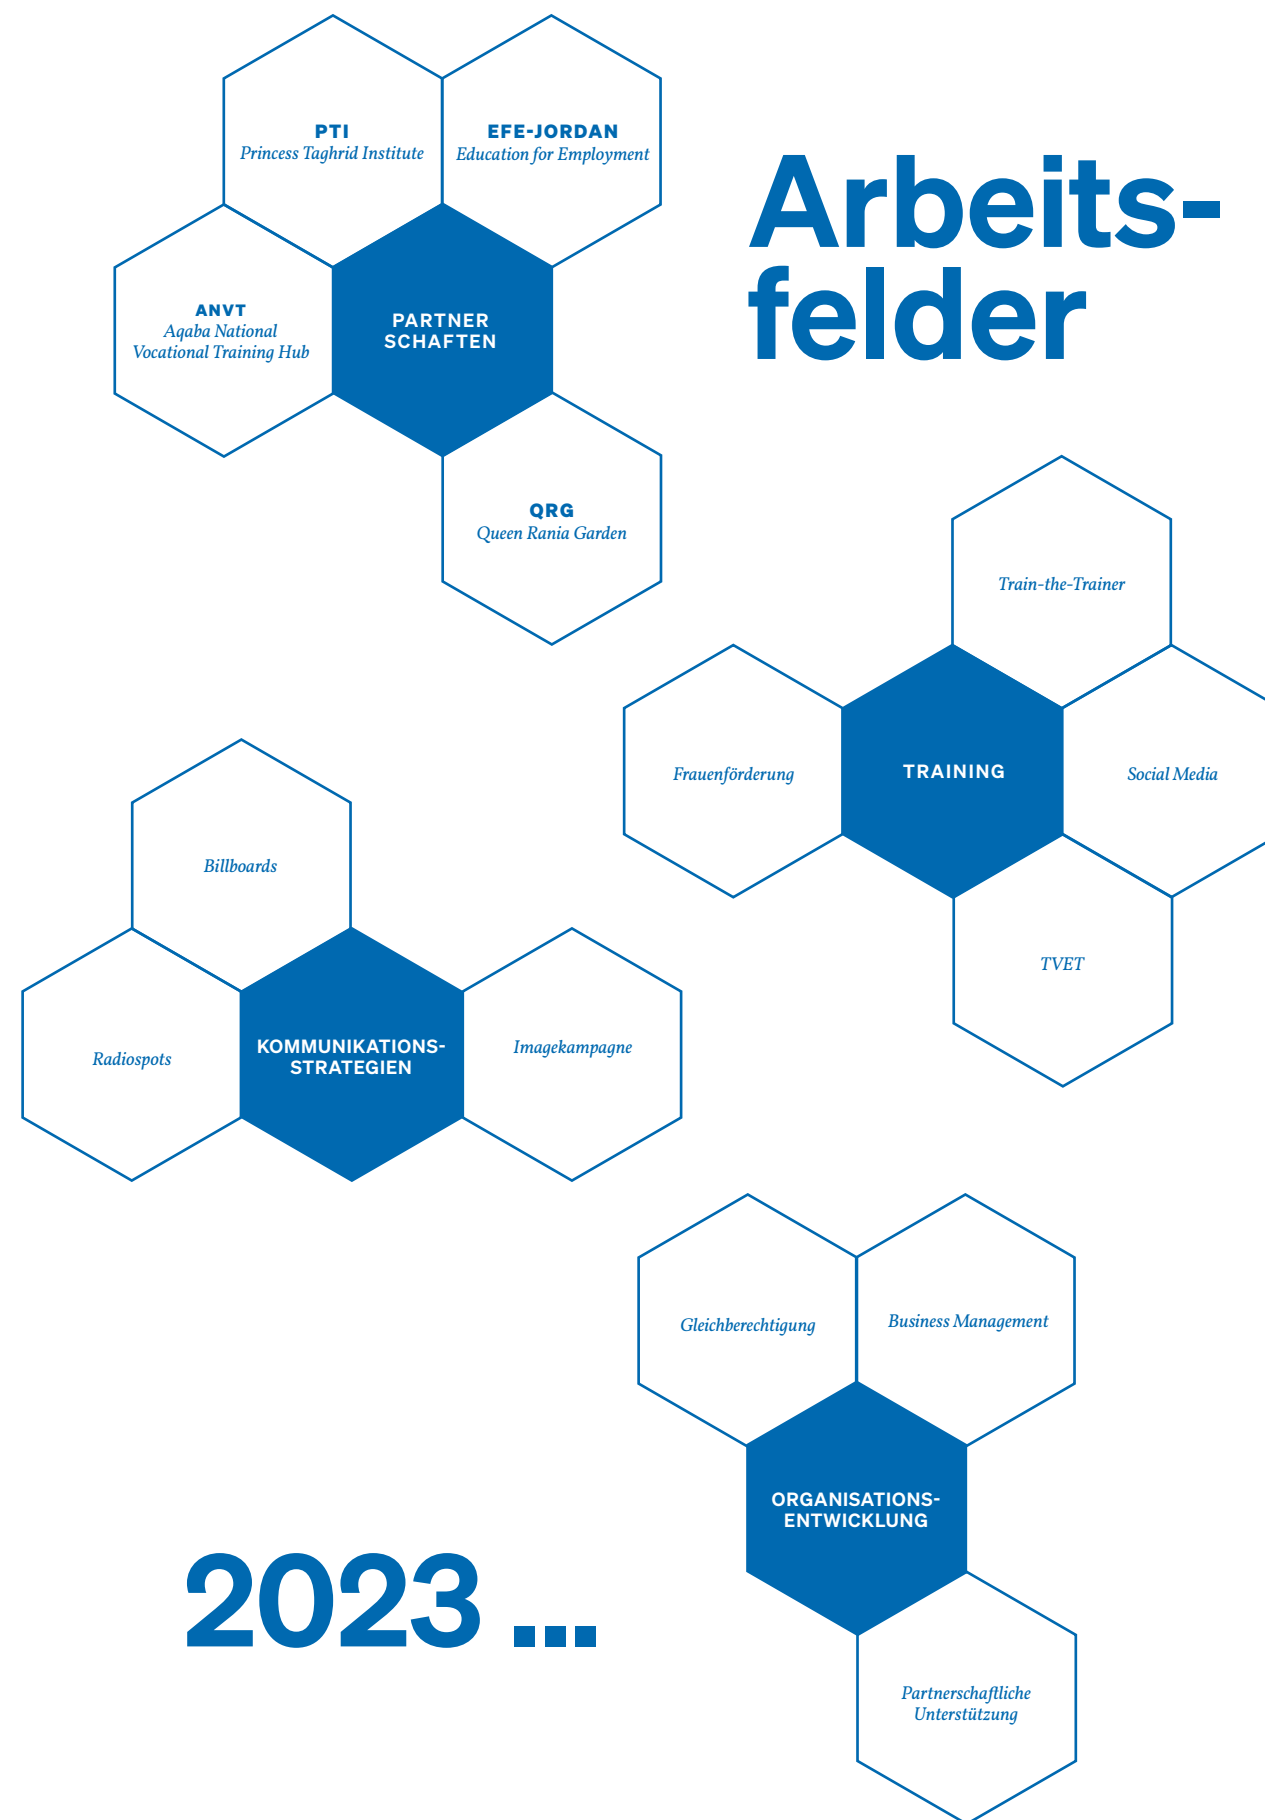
PTI
Princess Taghrid Institute

EFE-JORDAN
Education for Employment

Arbeitsfelder

ANVT
Aqaba National Vocational Training Hub

PARTNER SCHAFTEN

QRG
Queen Rania Garden

Train-the-Trainer

Frauenförderung

TRAINING

Social Media

TVET

Billboards

Radiospots

KOMMUNIKATIONS-STRATEGIEN

Imagekampagne

Gleichberechtigung

Business Management

ORGANISATIONS-ENTWICKLUNG

2023 ...

Partnerschaftliche Unterstützung